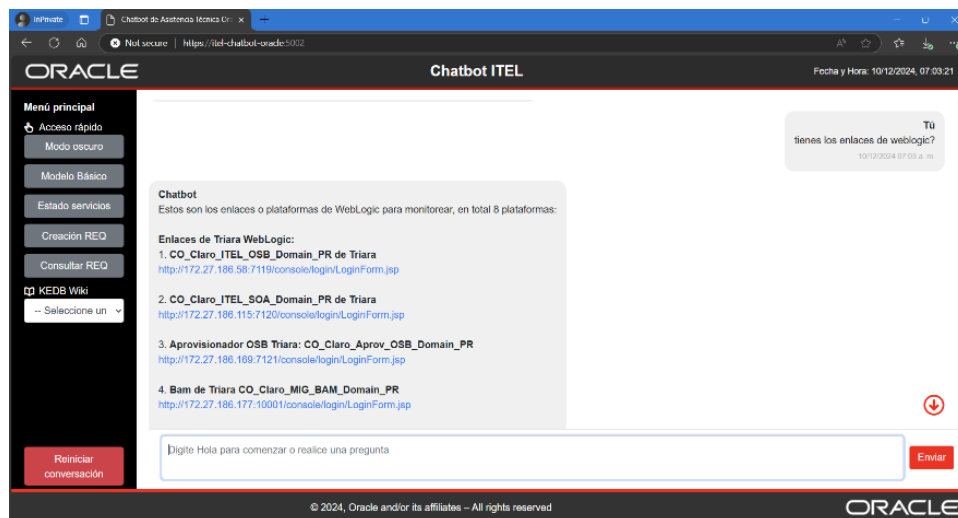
InPrivate

Chatbot de Asistencia Técnica Ora ×

Not secure | https://itel-chatbot-oracle:5002

ORACLE

Chatbot ITEL

Fecha y Hora: 10/12/2024, 07:03:21

Menú principal

Acceso rápido

Modo oscuro

Modelo Básico

Estado servicios

Creación REQ

Consultar REQ

KEDB Wiki

-- Seleccione un

Reiniciar conversación

Tú
tienes los enlaces de weblogic?
10/12/2024 07:03 a. m.

Chatbot
Estos son los enlaces o plataformas de WebLogic para monitorear, en total 8 plataformas:

Enlaces de Triara WebLogic:
1. CO_Claro_ITEL_OSB_Domain_PR de Triara
http://172.27.186.58:7119/console/login/LoginForm.jsp

2. CO_Claro_ITEL_SOA_Domain_PR de Triara
http://172.27.186.115:7120/console/login/LoginForm.jsp

3. Aprovisionador OSB Triara: CO_Claro_Aprov_OSB_Domain_PR
http://172.27.186.169:7121/console/login/LoginForm.jsp

4. Bam de Triara CO_Claro_MIG_BAM_Domain_PR
http://172.27.186.177:10001/console/login/LoginForm.jsp

Digite Hola para comenzar o realice una pregunta

Enviar

© 2024, Oracle and/or its affiliates – All rights reserved

ORACLE